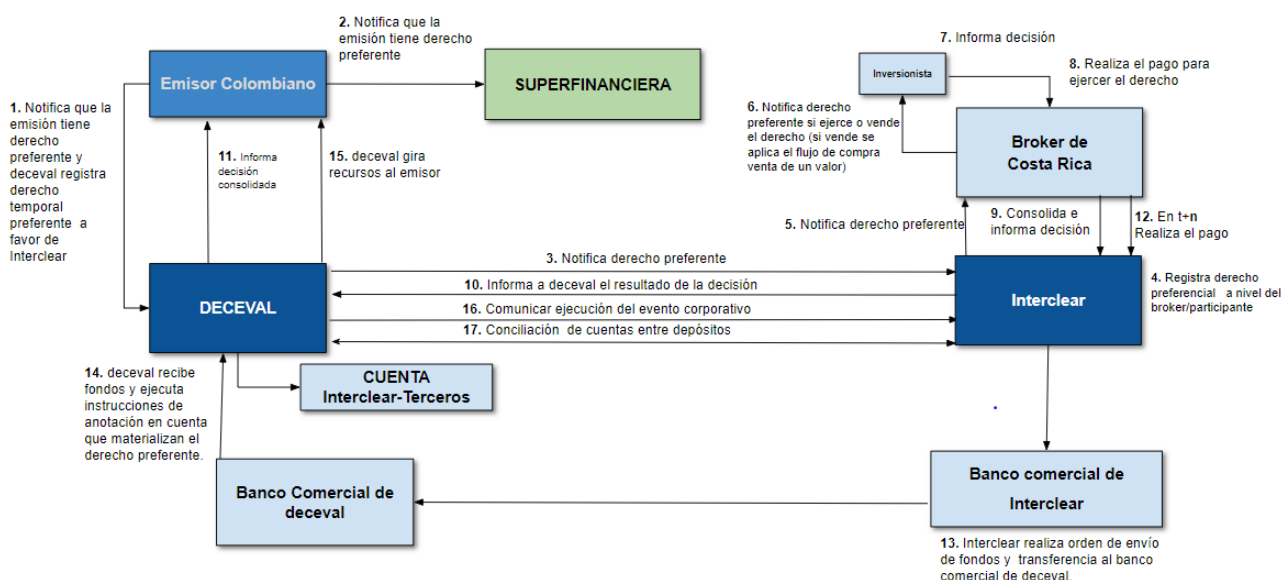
2. Notifica que la emisión tiene derecho preferente

Emisor Colombiano

SUPERFINANCIERA

7. Informa decisión

Inversionista

8. Realiza el pago para ejercer el derecho

1. Notifica que la emisión tiene derecho preferente y deceval registra derecho temporal preferente a favor de Interclear

11. Informa decisión consolidada

15. deceval gira recursos al emisor

6. Notifica derecho preferente si ejerce o vende el derecho (si vende se aplica el flujo de compra venta de un valor)

Broker de Costa Rica

5. Notifica derecho preferente

9. Consolida e informa decisión

12. En t+n Realiza el pago

3. Notifica derecho preferente

DECEVAL

10. Informa a deceval el resultado de la decisión

16. Comunicar ejecución del evento corporativo

17. Conciliación de cuentas entre depósitos

Interclear

4. Registra derecho preferencial a nivel del broker/participante

14. deceval recibe fondos y ejecuta instrucciones de anotación en cuenta que materializan el derecho preferente.

CUENTA Interclear-Terceros

Banco Comercial de deceval

Banco comercial de Interclear

13. Interclear realiza orden de envío de fondos y transferencia al banco comercial de deceval.